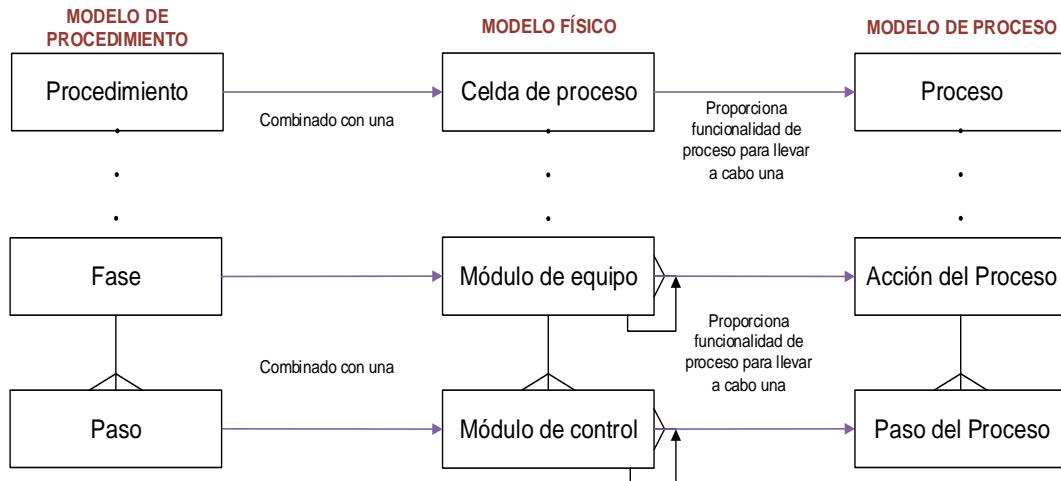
MODELO DE PROCEDIMIENTO

MODELO FÍSICO

MODELO DE PROCESO

Procedimiento

Combinado con una

Celda de proceso

Proporciona funcionalidad de proceso para llevar a cabo una

Proceso

Fase

Módulo de equipo

Acción del Proceso

Proporciona funcionalidad de proceso para llevar a cabo una

Combinado con una

Paso

Módulo de control

Paso del Proceso